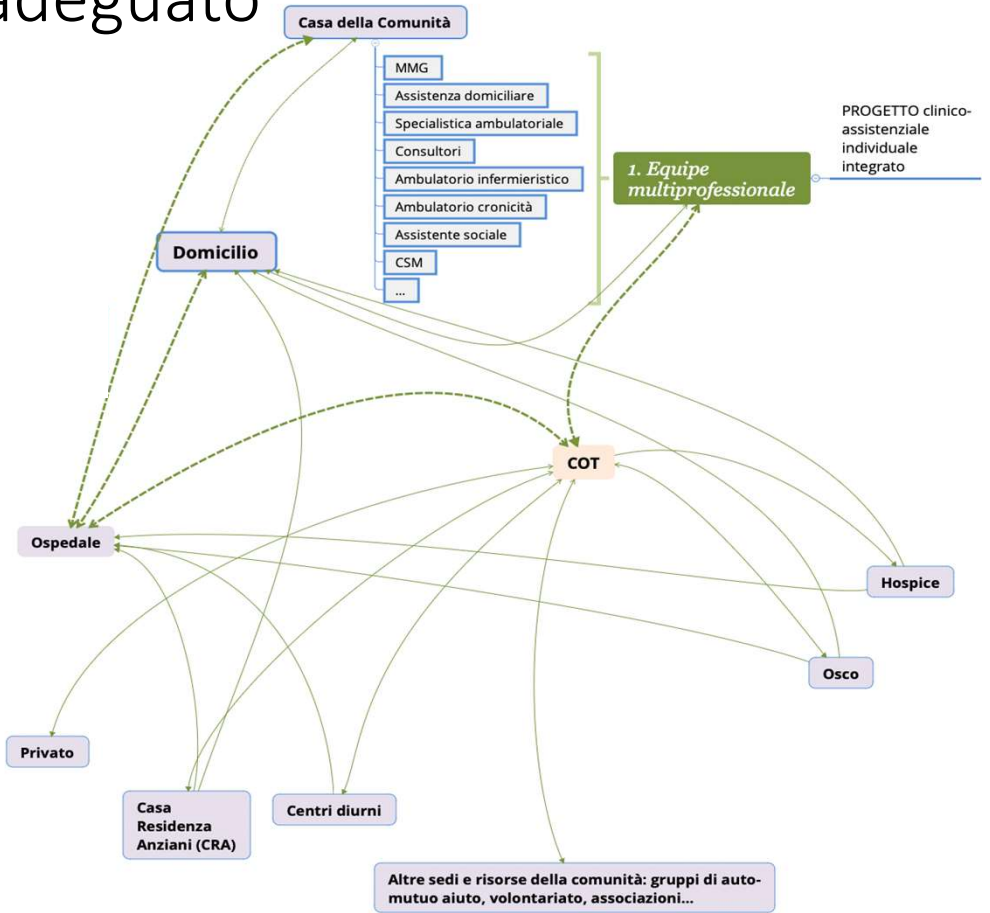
adeguato

Casa della Comunità

MMG

Assistenza domiciliare

Specialistica ambulatoriale

Consultori

Ambulatorio infermieristico

Ambulatorio cronicità

Assistente sociale

CSM

...

1. Equipe multiprofessionale

PROGETTO clinico-assistenziale individuale integrato

Domicilio

COT

Ospedale

Hospice

Osco

Privato

Casa Residenza Anziani (CRA)

Centri diurni

Altre sedi e risorse della comunità: gruppi di auto-mutuo aiuto, volontariato, associazioni...